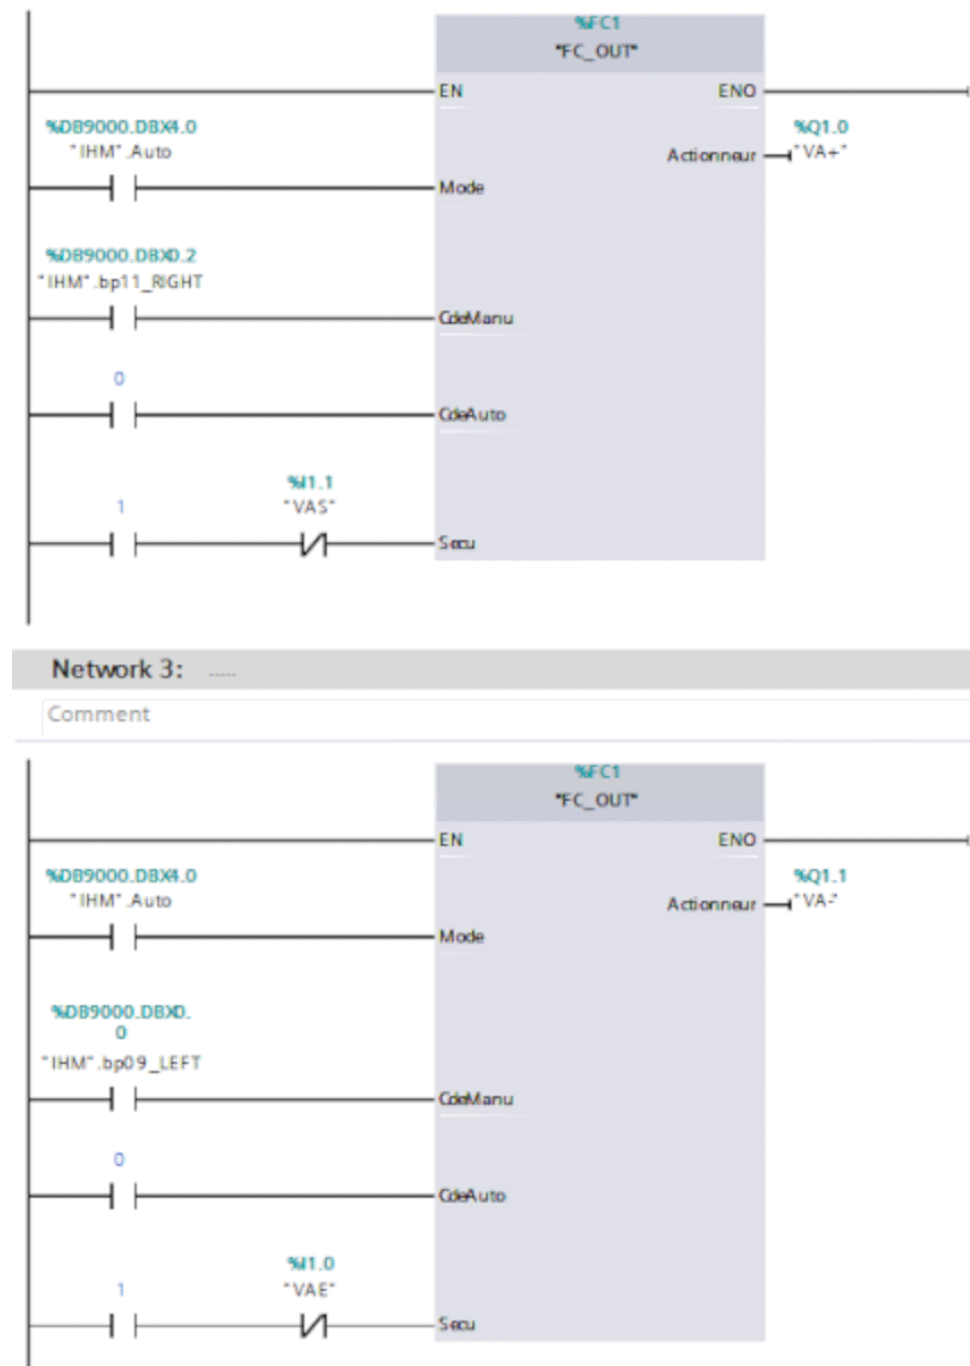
%FC1
"FC_OUT"
EN
ENO
%DB9000.DBX4.0
"IHM".Auto
%Q1.0
Actionneur "VA+"
Mode
%DB9000.DBX0.2
"IHM".bp11_RIGHT
CdeManu
0
CdeAuto
%I1.1
"VAS"
1
Secu

Network 3: .....

Comment

%FC1
"FC_OUT"
EN
ENO
%DB9000.DBX4.0
"IHM".Auto
%Q1.1
Actionneur "VA-"
Mode
%DB9000.DBX0.0
"IHM".bp09_LEFT
CdeManu
0
CdeAuto
%I1.0
"VAE"
1
Secu